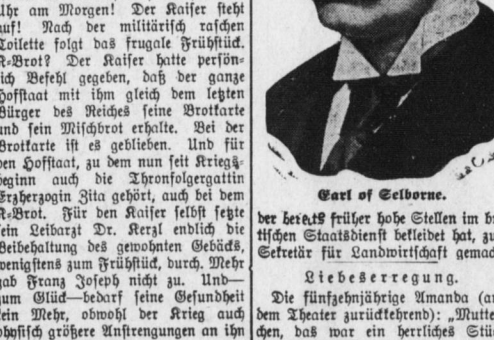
Uhr am Morgen! Der Kaiser steht auf! Nach der militärisch raschen Toilette folgt das frugale Frühstück. K-Brot? Der Kaiser hatte persönlich Befehl gegeben, daß der ganze Hofstaat mit ihm gleich dem letzten Bürger des Reiches seine Brotkarte und sein Mischbrot erhalte. Bei der Brotkarte ist es geblieben. Und für den Hofstaat, zu dem nun seit Kriegsbeginn auch die Thronfolgergattin Erzherzogin Zita gehört, auch bei dem K-Brot. Für den Kaiser selbst setzte sein Leibarzt Dr. Kerzl endlich die Beibehaltung des gewohnten Gebäcks, wenigstens zum Frühstück, durch. Mehr gab Franz Joseph nicht zu. Und—zum Glück—bedarf seine Gesundheit kein Mehr, obwohl der Krieg auch physisch größere Anstrengungen an ihn

Earl of Selborne.

der bereits früher hohe Stellen im br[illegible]tischen Staatsdienst bekleidet hat, zu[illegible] Sekretär für Landwirtschaft gemach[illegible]

Liebeserregung.

Die fünfzehnjährige Amanda (a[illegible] dem Theater zurückkehrend): „Mutte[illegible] chen, das war ein herrliches Stü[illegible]